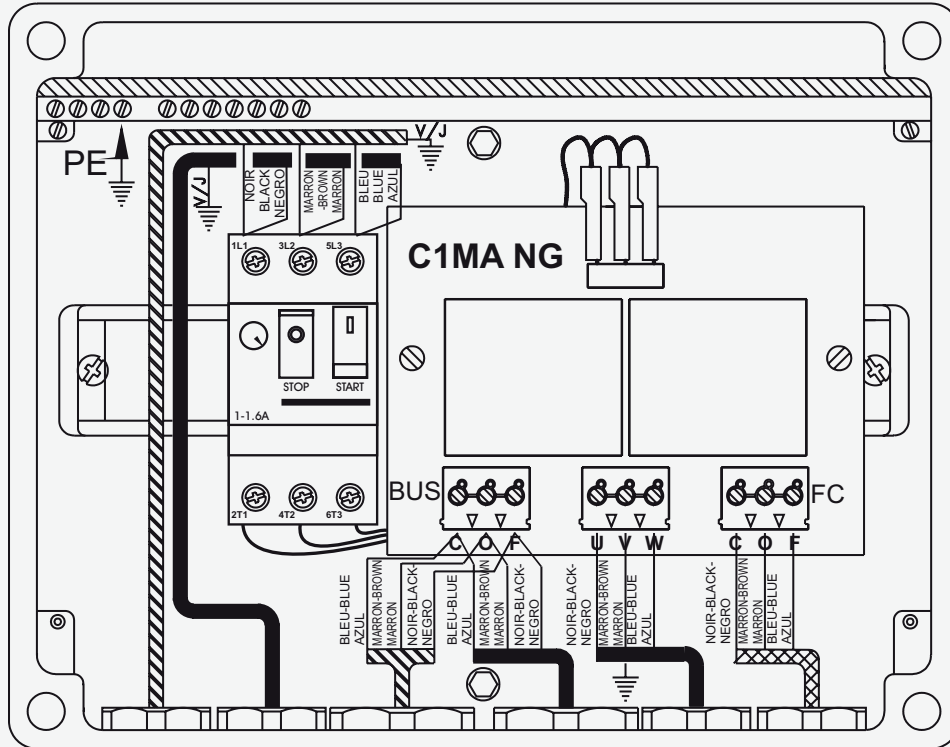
PE

V/J

V/J

NOIR
BLACK
NEGRO

MARRON
-BROWN
MARRON

BLEU
BLUE
AZUL

1L1 3L2 5L3

C1MA NG

STOP START

1-1.6A

2T1 4T2 6T3

BUS

C O F

U V W

FC

C O F

BLEU-BLUE
AZUL

MARRON-BROWN
MARRON

NOIR-BLACK-
NEGRO

BLEU-BLUE
AZUL

MARRON-BROWN
MARRON

NOIR-BLACK-
NEGRO

NOIR-BLACK-
NEGRO

MARRON-BROWN
MARRON

BLEU-BLUE
AZUL

NOIR-BLACK-
NEGRO

MARRON-BROWN
MARRON

BLEU-BLUE
AZUL